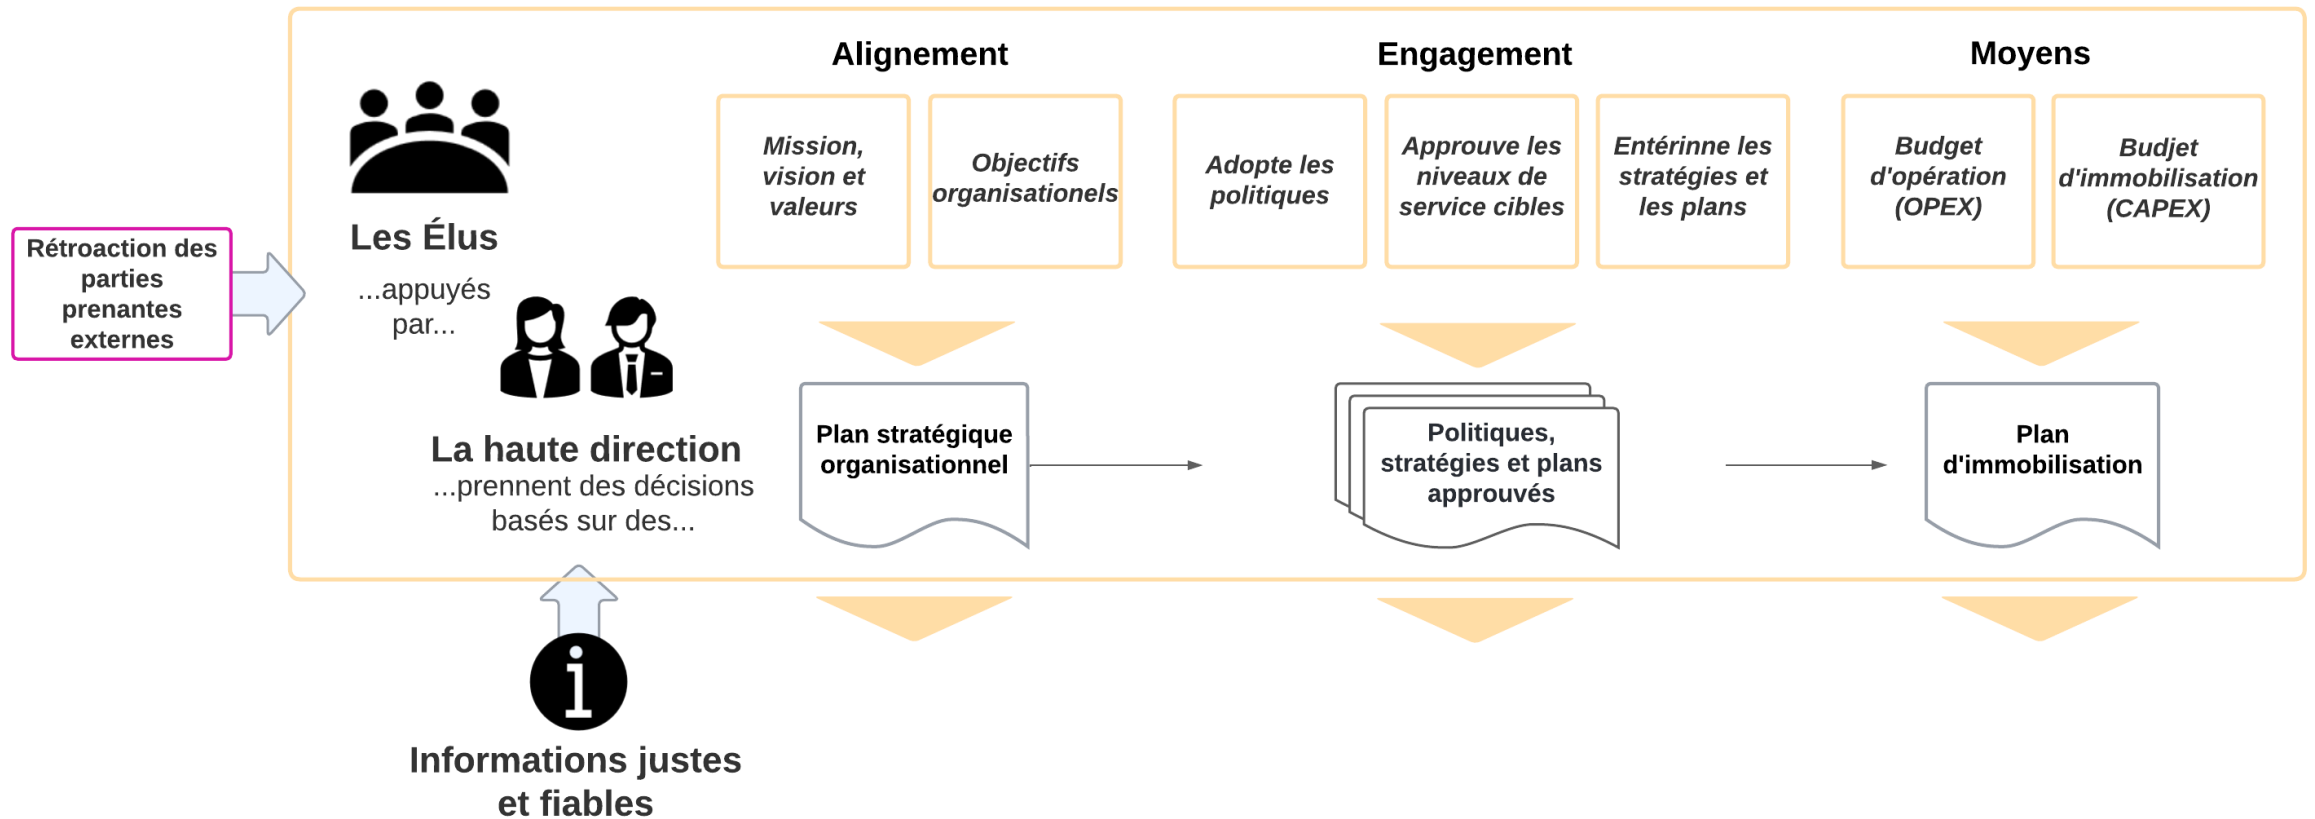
Rétroaction des parties prenantes externes

Les Élus

...appuyés par...

La haute direction

...prennent des décisions basés sur des...

Informations justes et fiables

Alignement

Mission, vision et valeurs

Objectifs organisationels

Engagement

Adopte les politiques

Approuve les niveaux de service cibles

Entérinne les stratégies et les plans

Moyens

Budget d'opération (OPEX)

Budjet d'immobilisation (CAPEX)

Plan stratégique organisationnel

Politiques, stratégies et plans approuvés

Plan d'immobilisation